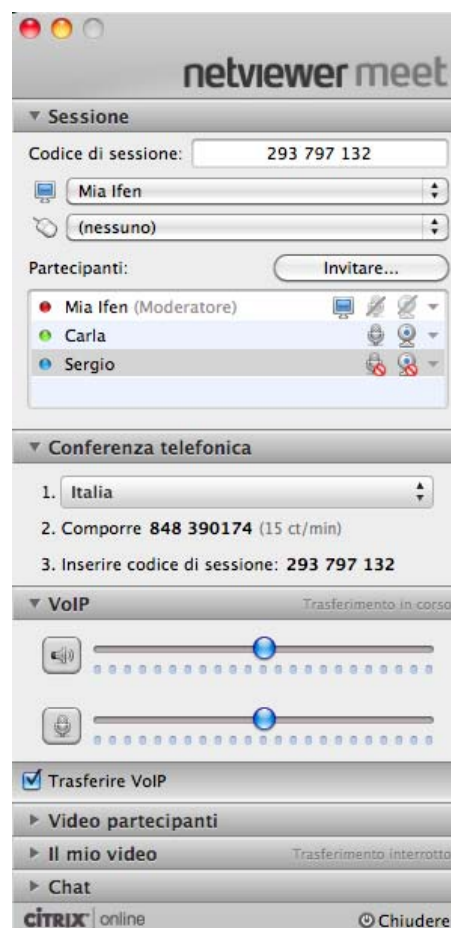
netviewer meet

▼ Sessione

Codice di sessione: 293 797 132

Mia Ifen

(nessuno)

Partecipanti: Invitare...

Mia Ifen (Moderatore)
Carla
Sergio

▼ Conferenza telefonica

1. Italia

2. Comporre **848 390174** (15 ct/min)

3. Inserire codice di sessione: **293 797 132**

▼ VoIP Trasferimento in corso

☑ Trasferire VoIP

▶ Video partecipanti

▶ Il mio video Trasferimento interrotto

▶ Chat

CiTRiX online

Chiudere